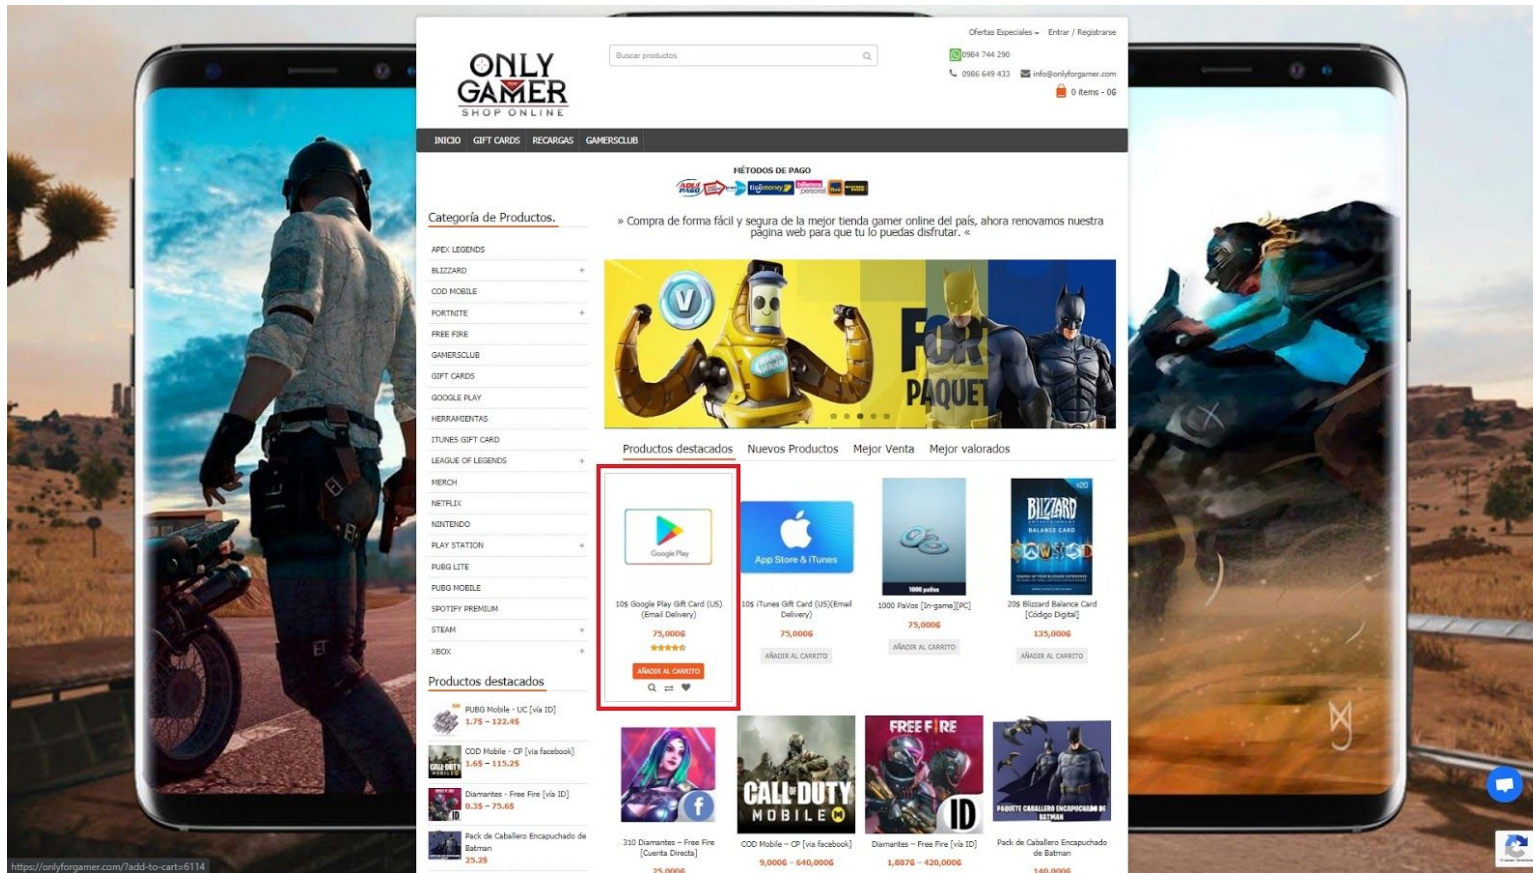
Ofertas Especiales Entrar / Registrarse

ONLY GAMER SHOP ONLINE

Buscar productos

0984 744 290
0986 649 433 info@onlyforgamer.com
0 items - 0G

INICIO GIFT CARDS RECARGAS GAMERSCLUB

MÉTODOS DE PAGO

Categoría de Productos.

APEX LEGENDS
BLIZZARD +
COD MOBILE
FORTNITE +
FREE FIRE
GAMERSCLUB
GIFT CARDS
GOOGLE PLAY
HERRAMIENTAS
ITUNES GIFT CARD
LEAGUE OF LEGENDS +
MERCH
NETFLIX
NINTENDO
PLAY STATION +
PUBG LITE
PUBG MOBILE
SPOTIFY PREMIUM
STEAM +
XBOX +

Productos destacados

PUBG Mobile - UC [vía ID]
1.7$ – 122.4$
COD Mobile - CP [vía facebook]
1.6$ – 115.2$
Diamantes - Free Fire [vía ID]
0.3$ – 75.6$
Pack de Caballero Encapuchado de Batman
25.2$

» Compra de forma fácil y segura de la mejor tienda gamer online del país, ahora renovamos nuestra página web para que tu lo puedas disfrutar. «

PAQUETE

Productos destacados Nuevos Productos Mejor Venta Mejor valorados

Google Play
10$ Google Play Gift Card (US) (Email Delivery)
75,000G
AÑADIR AL CARRITO

App Store & iTunes
10$ iTunes Gift Card (US)(Email Delivery)
75,000G
AÑADIR AL CARRITO

1000 pavos
1000 PaVos [In-game][PC]
75,000G
AÑADIR AL CARRITO

BLIZZARD BALANCE CARD $20
20$ Blizzard Balance Card [Código Digital]
135,000G
AÑADIR AL CARRITO

310 Diamantes – Free Fire [Cuenta Directa]
25,000G

CALL DUTY MOBILE
COD Mobile – CP [vía facebook]
9,000G – 640,000G

FREE FIRE ID
Diamantes – Free Fire [vía ID]
1,887G – 420,000G

PAQUETE CABALLERO ENCAPUCHADO DE BATMAN
Pack de Caballero Encapuchado de Batman
140,000G

https://onlyforgamer.com/?add-to-cart=6114